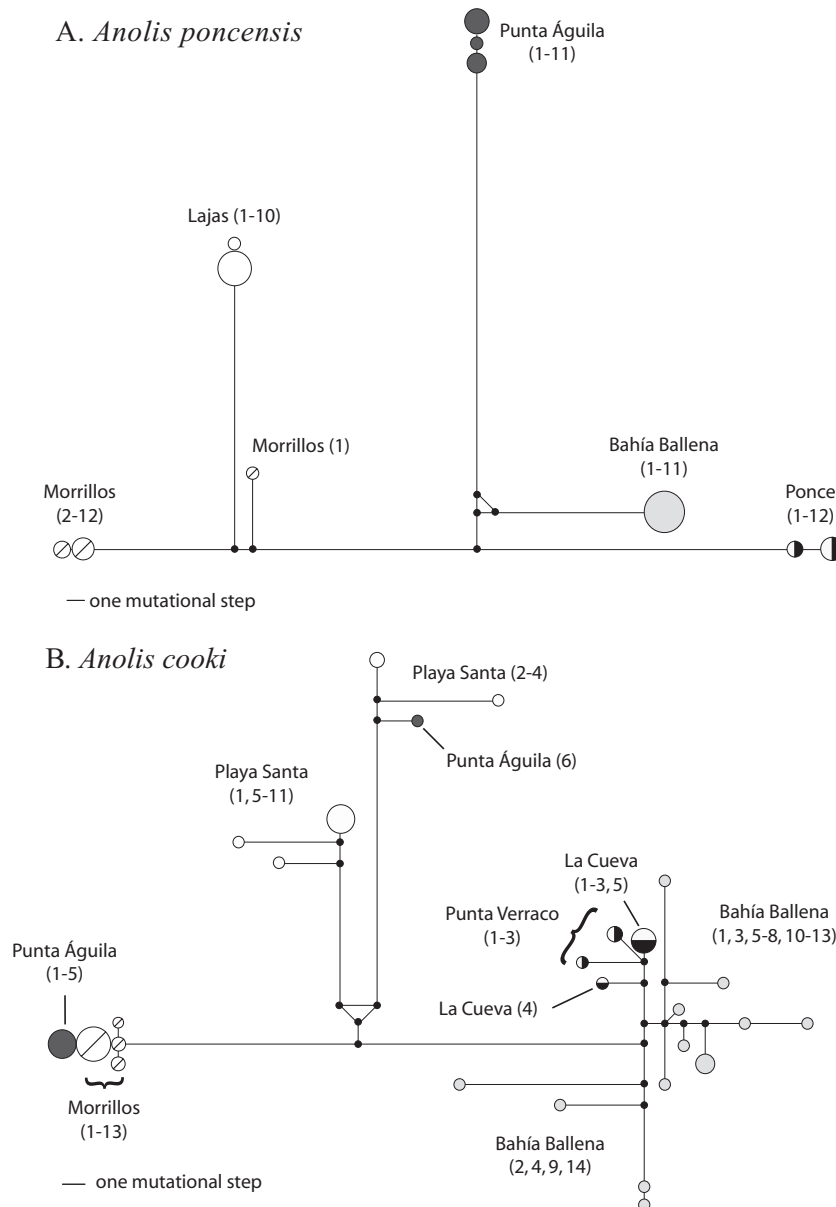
A. *Anolis poncensis*

Punta Águila (1-11)

Lajas (1-10)

Morrillos (1)

Bahía Ballena (1-11)

Morrillos (2-12)

Ponce (1-12)

— one mutational step

B. *Anolis cooki*

Playa Santa (2-4)

Punta Águila (6)

Playa Santa (1, 5-11)

La Cueva (1-3, 5)

Punta Verraco (1-3)

Bahía Ballena (1, 3, 5-8, 10-13)

Punta Águila (1-5)

La Cueva (4)

Morrillos (1-13)

Bahía Ballena (2, 4, 9, 14)

— one mutational step